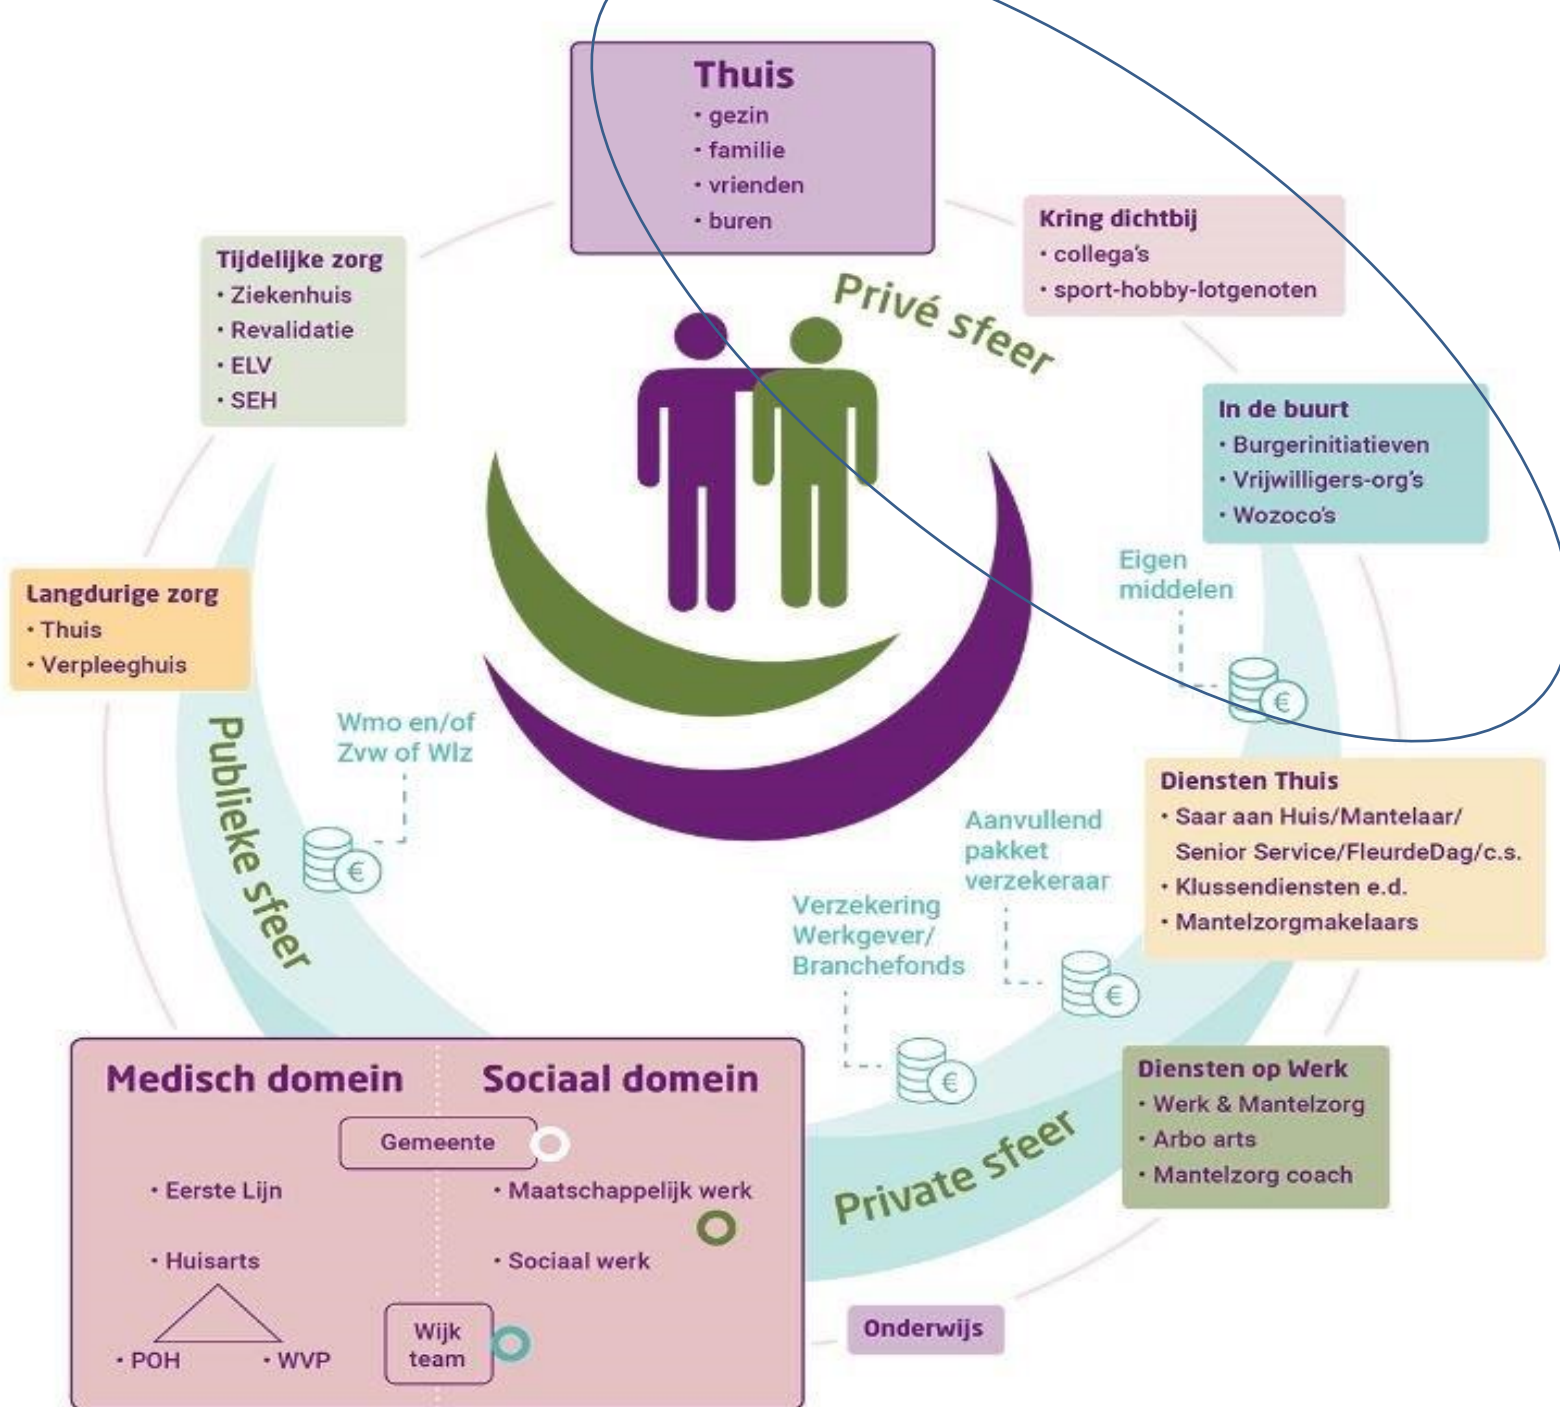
Thuis
· gezin
· familie
· vrienden
· buren

Kring dichtbij
· collega's
· sport-hobby-lotgenoten

Privé sfeer

Tijdelijke zorg
· Ziekenhuis
· Revalidatie
· ELV
· SEH

In de buurt
· Burgerinitiatieven
· Vrijwilligers-org's
· Wozoco's

Eigen middelen

Langdurige zorg
· Thuis
· Verpleeghuis

Wmo en/of Zvw of Wlz

Publieke sfeer

Diensten Thuis
· Saar aan Huis/Mantelaar/ Senior Service/FleurdeDag/c.s.
· Klussendiensten e.d.
· Mantelzorgmakelaars

Aanvullend pakket verzekeraar

Verzekering Werkgever/ Branchefonds

Medisch domein

Sociaal domein

Gemeente

· Eerste Lijn

· Huisarts

· POH

· WVP

· Maatschappelijk werk

· Sociaal werk

Wijk team

Diensten op Werk
· Werk & Mantelzorg
· Arbo arts
· Mantelzorg coach

Private sfeer

Onderwijs